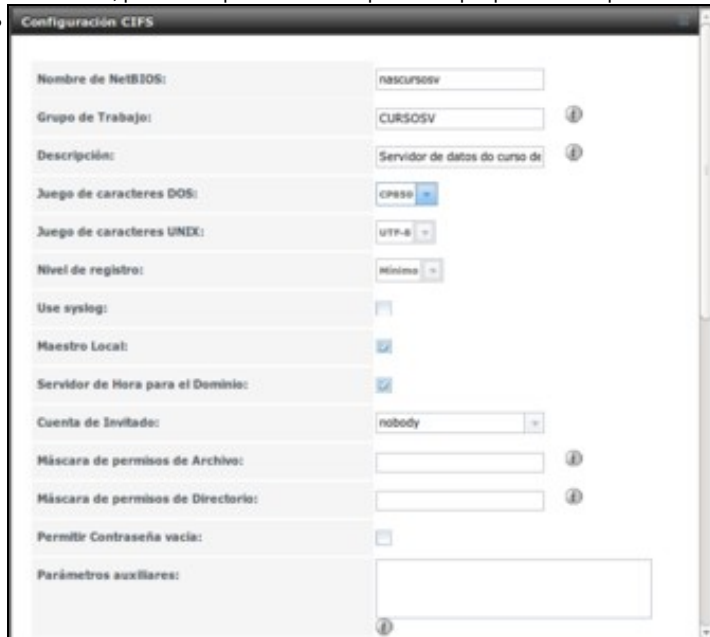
Configuración CIFS

| | |
|---|---|
| Nombre de NetBIOS: | nascursosv |
| Grupo de Trabajo: | CURSOSV |
| Descripción: | Servidor de datos do curso de |
| Juego de caracteres DOS: | CP850 |
| Juego de caracteres UNIX: | UTF-8 |
| Nivel de registro: | Mínimo |
| Use syslog: | |
| Maestro Local: | |
| Servidor de Hora para el Dominio: | |
| Cuenta de Invitado: | nobody |
| Máscara de permisos de Archivo: | |
| Máscara de permisos de Directorio: | |
| Permitir Contraseña vacía: | |
| Parámetros auxiliares: | |